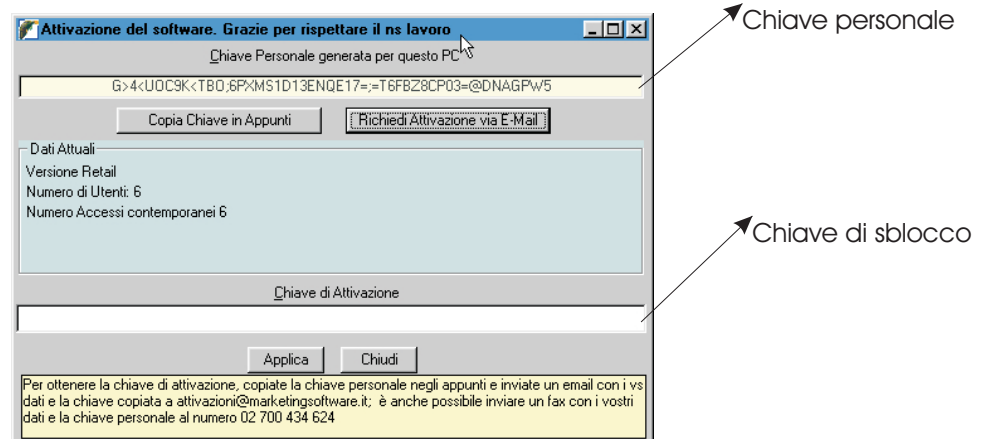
Attivazione del software. Grazie per rispettare il ns lavoro

Chiave Personale generata per questo PC

G>4<UOC9K<TBO;6PXMS1D13ENQE17=;=T6FBZ8CP03=@DNAGPW5

Copia Chiave in Appunti

Richiedi Attivazione via E-Mail

Dati Attuali

Versione Retail
Numero di Utenti: 6
Numero Accessi contemporanei 6

Chiave di Attivazione

Applica

Chiudi

Per ottenere la chiave di attivazione, copiate la chiave personale negli appunti e inviate un email con i vs dati e la chiave copiata a attivazioni@marketingsoftware.it; è anche possibile inviare un fax con i vostri dati e la chiave personale al numero 02 700 434 624

Chiave personale

Chiave di sblocco